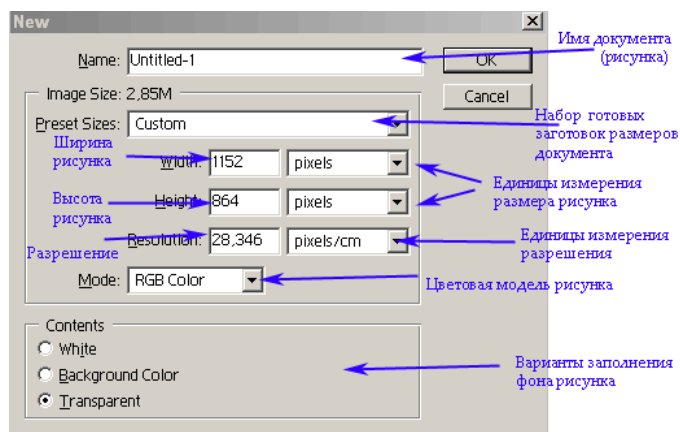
New

Name: Untitled-1

OK

Cancel

Имя документа (рисунка)

Image Size: 2,85M

Preset Sizes: Custom

Набор готовых заготовок размеров документа

Ширина рисунка

Width: 1152 pixels

Высота рисунка

Height: 864 pixels

Единицы измерения размера рисунка

Разрешение

Resolution: 28,346 pixels/cm

Единицы измерения разрешения

Mode: RGB Color

Цветовая модель рисунка

Contents

White

Background Color

Transparent

Варианты заполнения фона рисунка